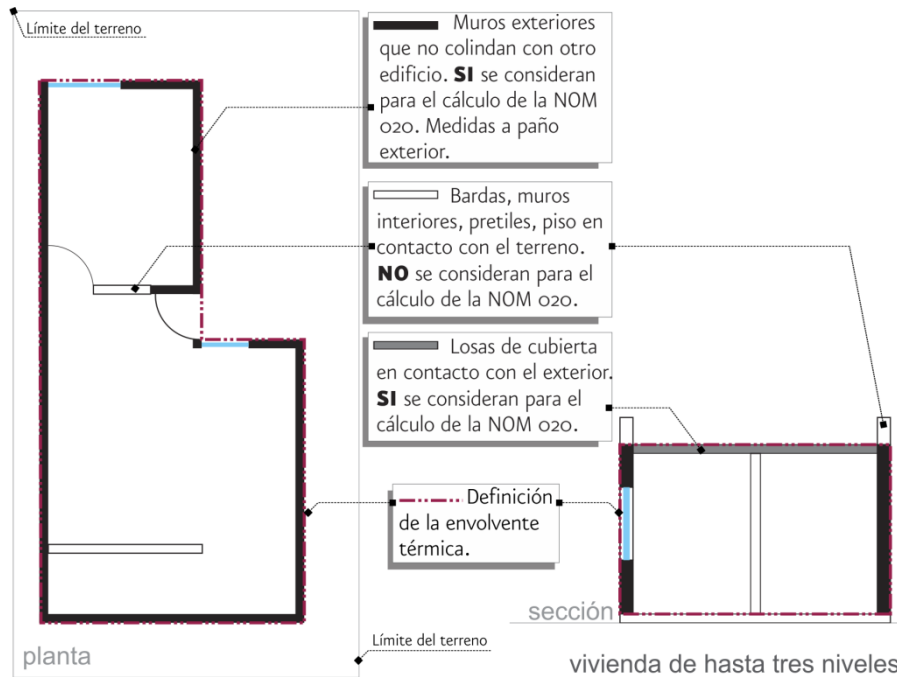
Límite del terreno

Muros exteriores que no colindan con otro edificio. **SI** se consideran para el cálculo de la NOM 020. Medidas a paño exterior.

Bardas, muros interiores, pretiles, piso en contacto con el terreno. **NO** se consideran para el cálculo de la NOM 020.

Losas de cubierta en contacto con el exterior. **SI** se consideran para el cálculo de la NOM 020.

Definición de la envolvente térmica.

sección

Límite del terreno

planta

vivienda de hasta tres niveles